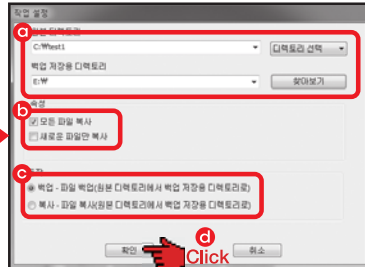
작업 설정

a

원본 디렉토리

C:\test1

디렉토리 선택

백업 저장용 디렉토리

E:\

찾아보기

b

속성

모든 파일 복사

새로운 파일만 복사

c

동작

백업 - 파일 백업(원본 디렉토리에서 백업 저장용 디렉토리로)

복사 - 파일 복사(원본 디렉토리에서 백업 저장용 디렉토리로)

d

확인

Click

취소